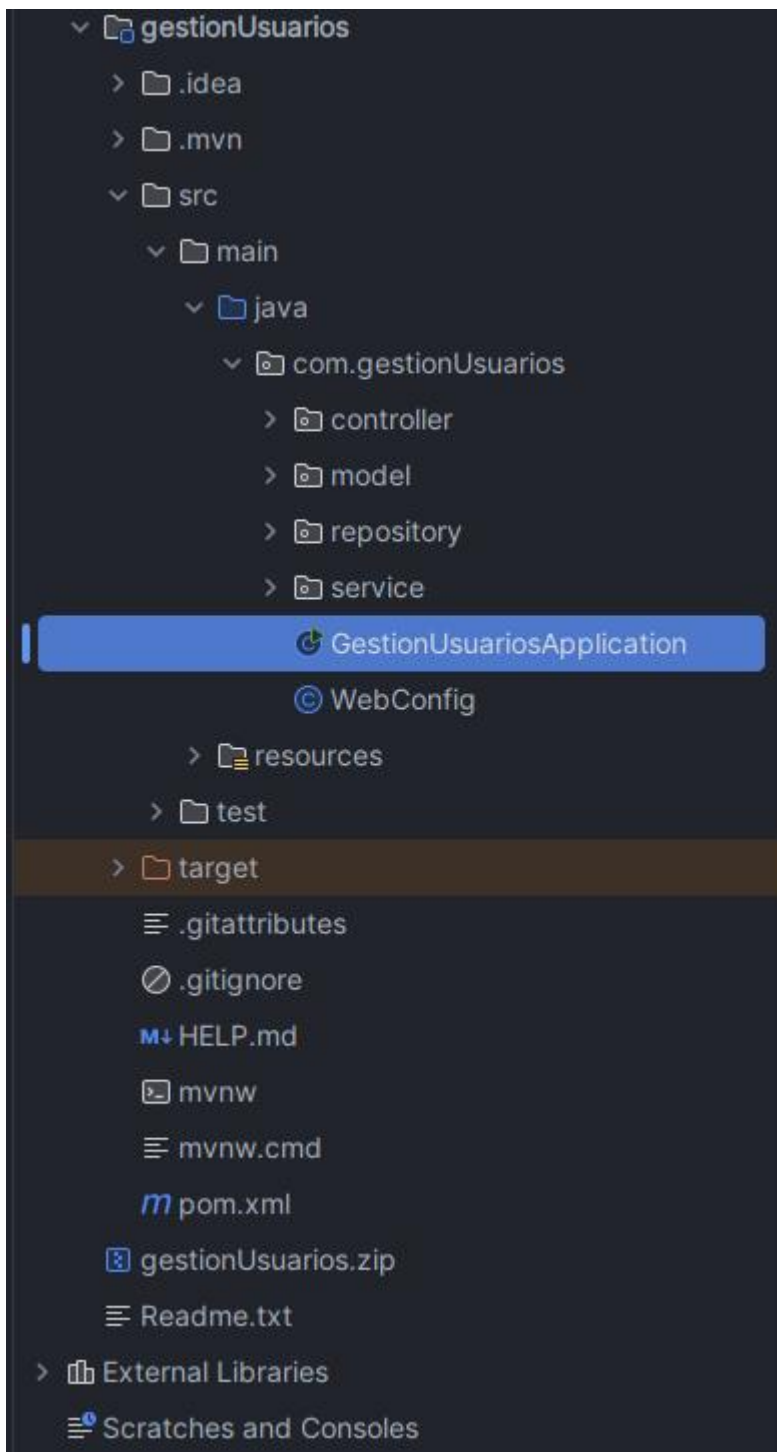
gestionUsuarios
.idea
.mvn
src
main
java
com.gestionUsuarios
controller
model
repository
service
GestionUsuariosApplication
WebConfig
resources
test
target
.gitattributes
.gitignore
M↓ HELP.md
mvnw
mvnw.cmd
m pom.xml
gestionUsuarios.zip
Readme.txt
External Libraries
Scratches and Consoles